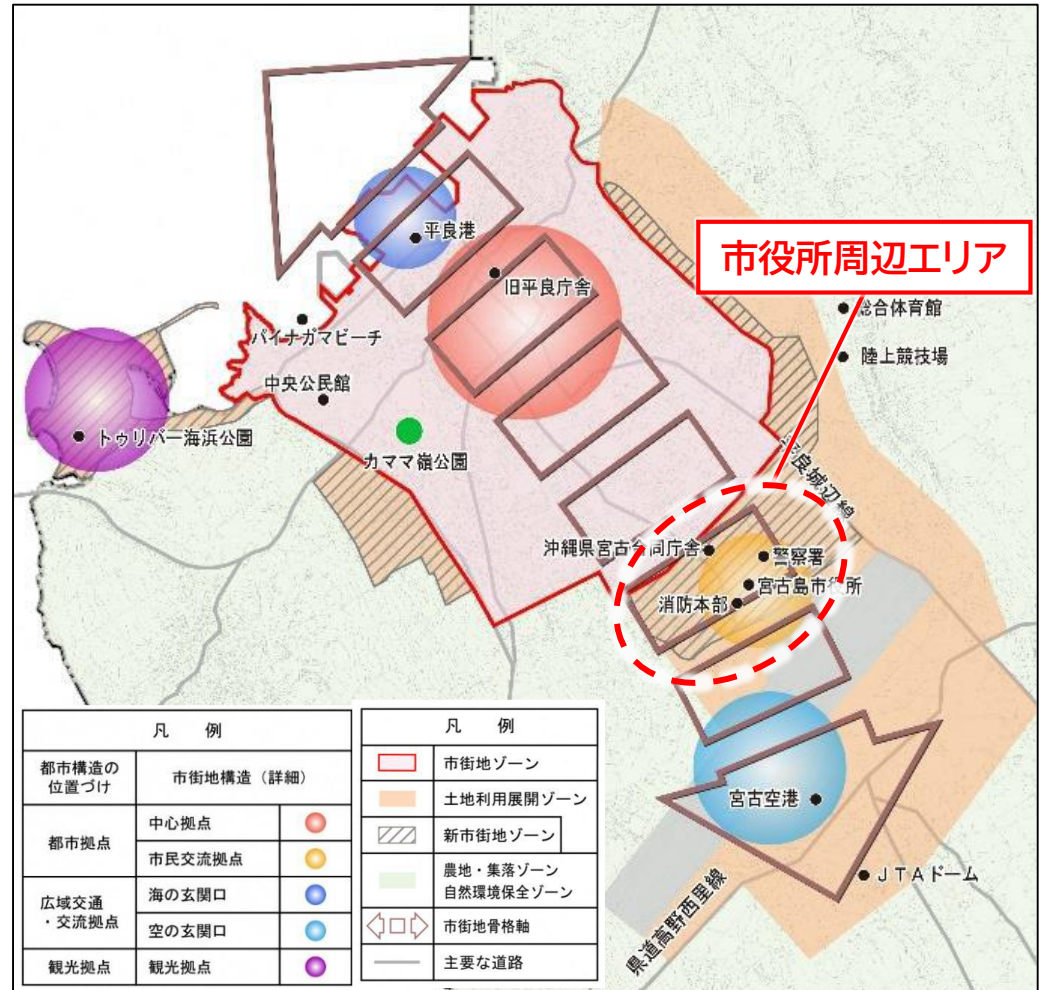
市役所周辺エリア

平良港
旧平良庁舎
総合体育館
陸上競技場
パイナガマビーチ
中央公民館
トゥリバー海浜公園
カママ嶺公園
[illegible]良城辺線
沖縄県宮古合同庁舎
警察署
宮古島市役所
消防本部
宮古空港
JTAドーム
県道高野西里線

| 凡　例 | | |
|---|---|---|
| 都市構造の位置づけ | 市街地構造（詳細） | |
| 都市拠点 | 中心拠点 | |
| | 市民交流拠点 | |
| 広域交通・交流拠点 | 海の玄関口 | |
| | 空の玄関口 | |
| 観光拠点 | 観光拠点 | |

| 凡　例 | |
|---|---|
| | 市街地ゾーン |
| | 土地利用展開ゾーン |
| | 新市街地ゾーン |
| | 農地・集落ゾーン 自然環境保全ゾーン |
| | 市街地骨格軸 |
| | 主要な道路 |